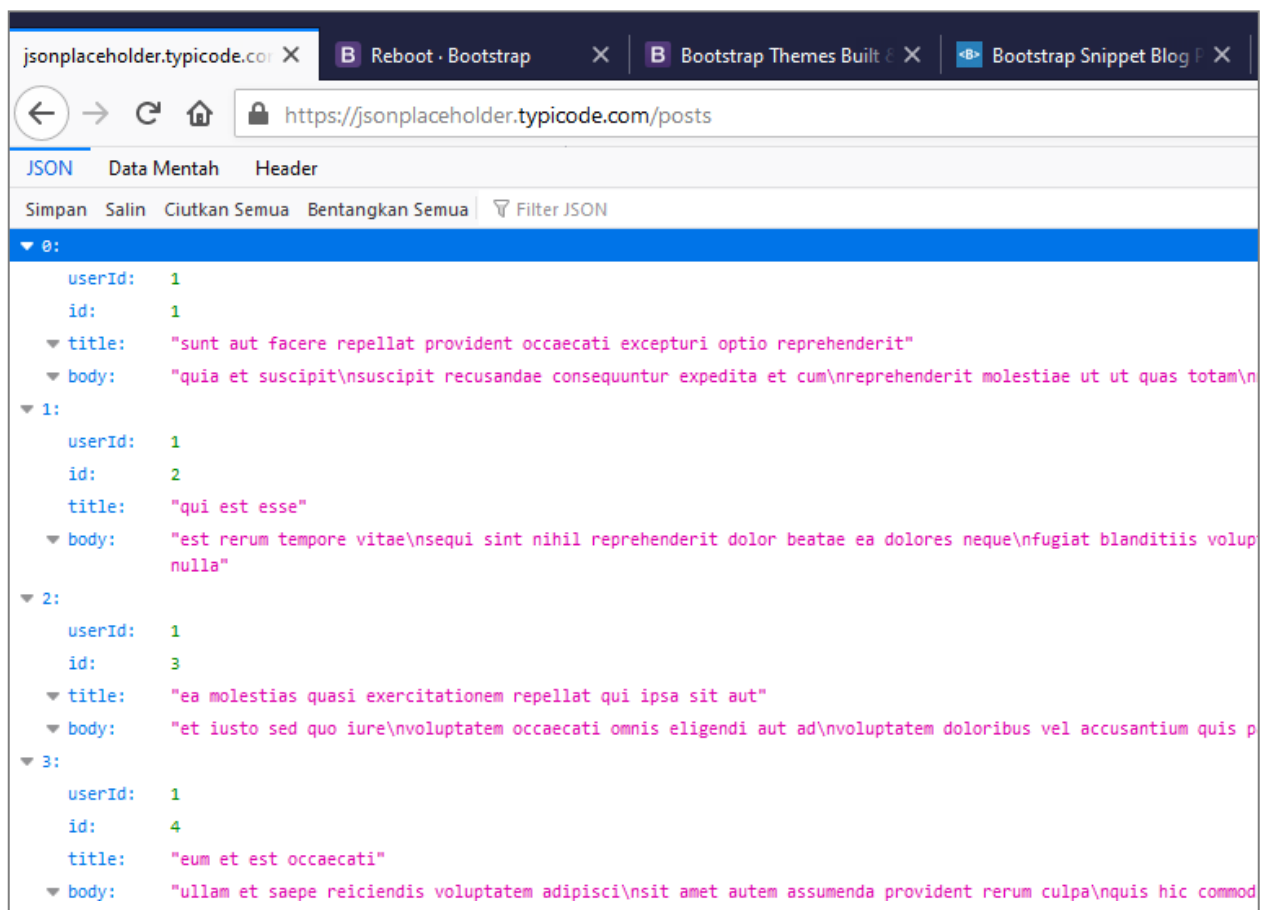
jsonplaceholder.typicode.cor ✕ | B Reboot · Bootstrap ✕ | B Bootstrap Themes Built ✕ | <B> Bootstrap Snippet Blog ✕

https://jsonplaceholder.typicode.com/posts

JSON Data Mentah Header

Simpan Salin Ciutkan Semua Bentangkan Semua Filter JSON

0:
userId: 1
id: 1
title: "sunt aut facere repellat provident occaecati excepturi optio reprehenderit"
body: "quia et suscipit\nsuscipit recusandae consequuntur expedita et cum\nreprehenderit molestiae ut ut quas totam\n

1:
userId: 1
id: 2
title: "qui est esse"
body: "est rerum tempore vitae\nsequi sint nihil reprehenderit dolor beatae ea dolores neque\nfugiat blanditiis volup nulla"

2:
userId: 1
id: 3
title: "ea molestias quasi exercitationem repellat qui ipsa sit aut"
body: "et iusto sed quo iure\nvoluptatem occaecati omnis eligendi aut ad\nvoluptatem doloribus vel accusantium quis p

3:
userId: 1
id: 4
title: "eum et est occaecati"
body: "ullam et saepe reiciendis voluptatem adipisci\nsit amet autem assumenda provident rerum culpa\nquis hic commod